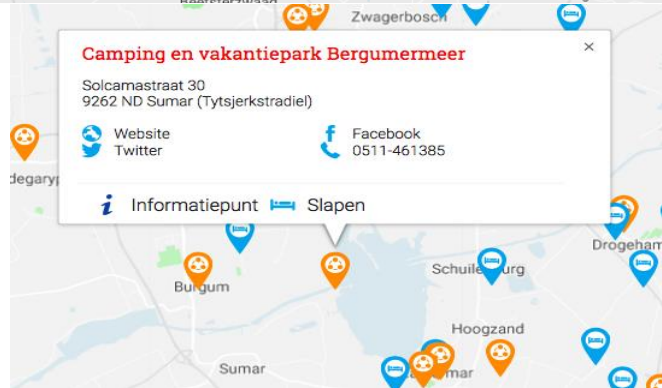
Zwagerbosch

Camping en vakantiepark Bergumermeer

×

Solcamastraat 30
9262 ND Sumar (Tytsjerkstradiel)

Website
Twitter

Facebook
0511-461385

Informatiepunt
Slapen

degaryp

Drogeham

Burgum

Schuilenburg

Hoogzand

Sumar